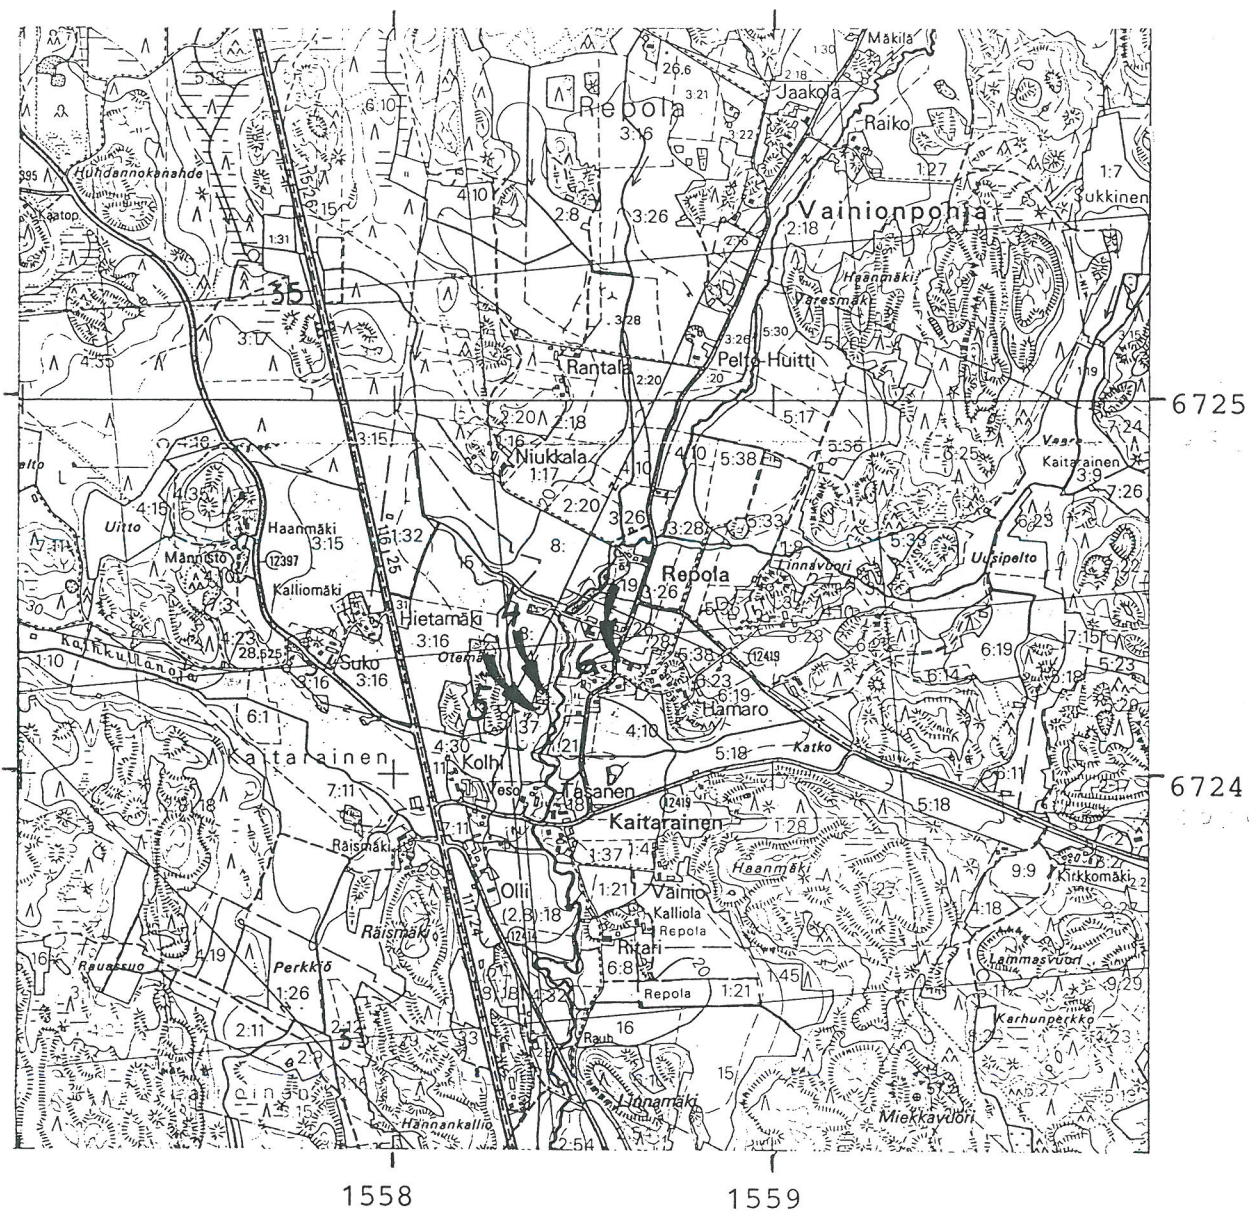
Mäkilä
1:30
2:18
26.6
Jaakola
3:21
Repola
Raiko
3:16
3:22
6:10
5:3
Hundannokenahde
1:27
1:7
Sukkinen
Kaatop.
4:10
2:8
3:26
15
Vainionpohja
2:18
1:31
35
Haanmäki
Varesmäki
3:28
3:26
5:30
3:17
4:55
Rantala
2:20
Pelto-Huitti
1:19
6725
5:17
2:20
2:18
16
Niukkala
4:10
4:10
5:38
5:36
6:25
Vaara
7:24
3:15
1:17
Kaitarainen
3:9
7:26
4:15
2:20
3:26
3:28
5:33
Uitto
Haanmäki
3:15
1:32
8:
5:33
6:23
Männistö
12397
Repola
Tinnävuori
Uusipelto
4:10
Kalliomäki
19
3:26
7:3
Hietamäki
3:16
8:
7:15
4:23
28.625
Otemä
5:38
12419
6:19
5:23
1:10
Kaihkullanoja
Suko
3:16
3:16
6:23
6:14
5:18
6:1
37
6:19
Hamaro
4:10
21
Kaitarainen
4:30
Kolhi
5:18
Katko
6:11
6724
11
Vesa
Tasanen
12419
7:11
18
Kaitarainen
5:18
1:28
Räismäki
7:11
1:37
1:45
Haanmäki
9:9
Kirkkomäki
Olli
(2.8):18
1:21
Vainio
Kalliola
1:23
4:18
12414
Repola
Räismäki
Ritari
16
Rauassuo
4:19
Perkkiö
6:8
Lammasvuori
1:45
9:29
Repola
1:21
1:26
18
4:32
Karhunperkko
2:11
16
Rauh
2:23
3:16
Hinnamäki
15
Miekkavuori
5:15
2:54
Hannankallio
1558
1559